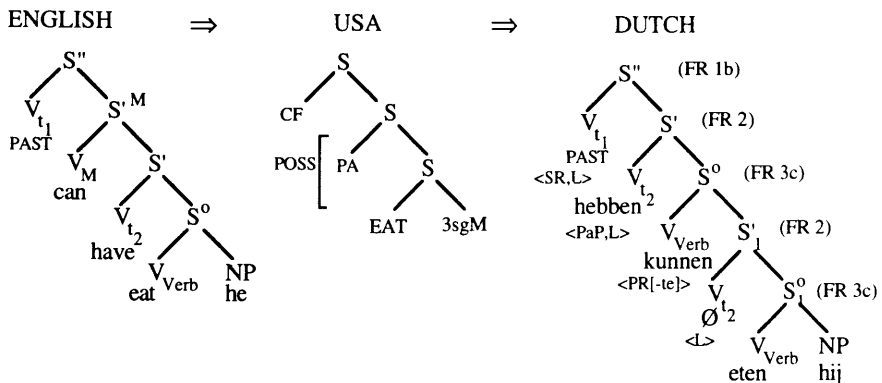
ENGLISH ⇒ USA ⇒ DUTCH

$S''$
$V_{t_1}$
PAST
$S'^{M}$
$V_M$
can
$S'$
$V_{t_2}$
have
$S^o$
$V_{Verb}$
eat
NP
he

S
CF
S
POSS
PA
S
EAT
3sgM

$S''$ (FR 1b)
$V_{t_1}$
PAST
<SR,L>
$S'$ (FR 2)
$V_{t_2}$
hebben
<PaP,L>
$S^o$ (FR 3c)
$V_{Verb}$
kunnen
<PR[-te]>
$S'_1$ (FR 2)
$V_{t_2}$
Ø
<L>
$S^o_1$ (FR 3c)
$V_{Verb}$
eten
NP
hij